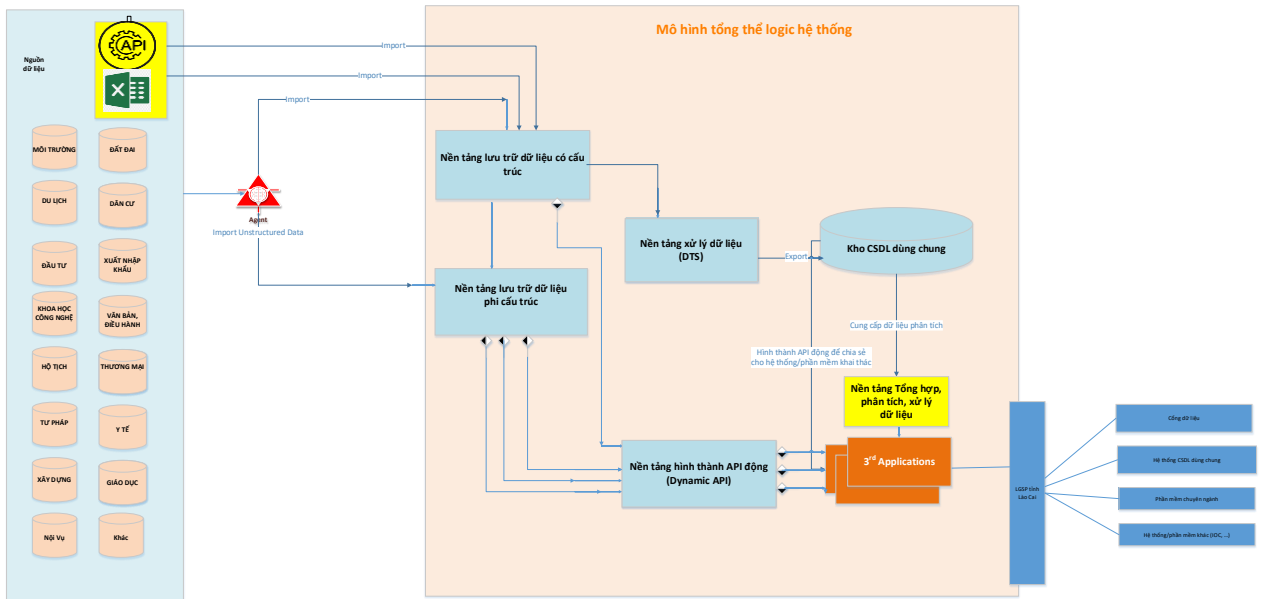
Nguồn dữ liệu

API

MÔI TRƯỜNG

ĐẤT ĐAI

DU LỊCH

DÂN CƯ

ĐẦU TƯ

XUẤT NHẬP KHẨU

KHOA HỌC CÔNG NGHỆ

VĂN BẢN, ĐIỀU HÀNH

HỘ TỊCH

THƯƠNG MẠI

TƯ PHÁP

Y TẾ

XÂY DỰNG

GIÁO DỤC

Nội Vụ

Khác

Import

Import

Import

Agent

Import Unstructured Data

Mô hình tổng thể logic hệ thống

Nền tảng lưu trữ dữ liệu có cấu trúc

Nền tảng xử lý dữ liệu (DTS)

Export

Kho CSDL dùng chung

Nền tảng lưu trữ dữ liệu phi cấu trúc

Cung cấp dữ liệu phân tích

Hình thành API động để chia sẻ cho hệ thống/phần mềm khai thác

Nền tảng Tổng hợp, phân tích, xử lý dữ liệu

Nền tảng hình thành API động (Dynamic API)

3$^{rd}$ Applications

LGSP tỉnh Lào Cai

Cổng dữ liệu

Hệ thống CSDL dùng chung

Phần mềm chuyên ngành

Hệ thống/phần mềm khác (IOC,...)